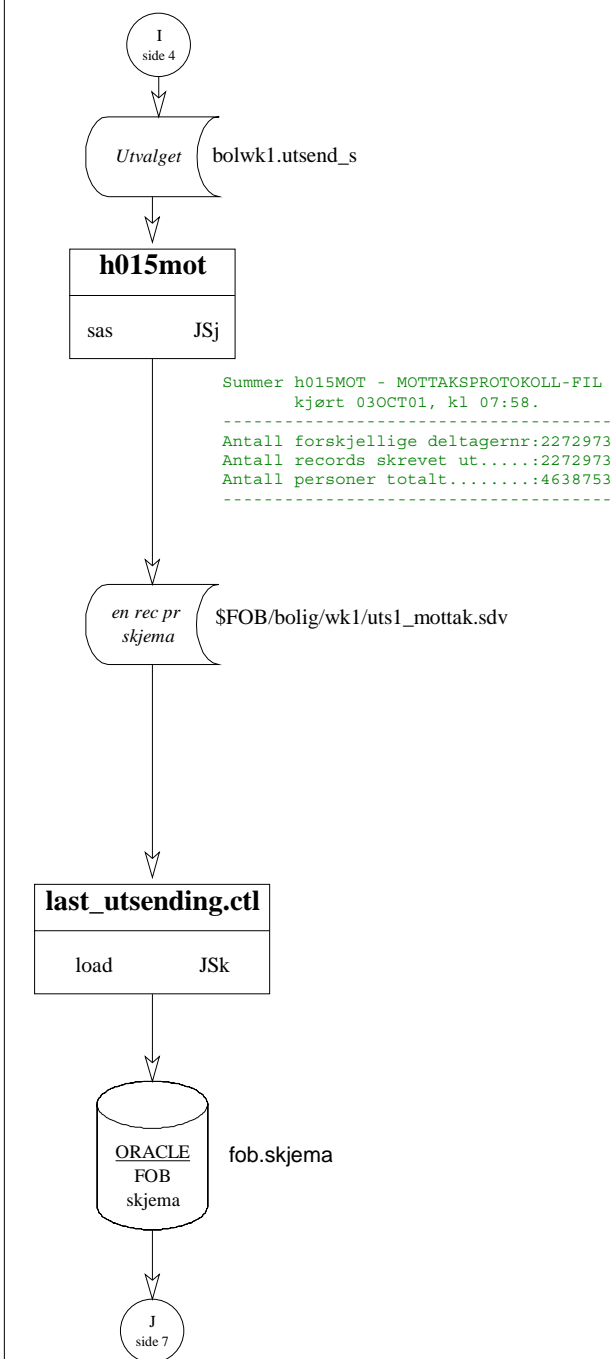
I
side 4

Utvalget

bolwk1.utsend_s

h015mot

sas JSj

Summer h015MOT - MOTTAKSPROTOKOLL-FIL
kjørt 03OCT01, kl 07:58.
-------------------------------------
Antall forskjellige deltagernr:2272973
Antall records skrevet ut.....:2272973
Antall personer totalt........:4638753
-------------------------------------

en rec pr skjema

$FOB/bolig/wk1/uts1_mottak.sdv

last_utsending.ctl

load JSk

ORACLE
FOB
skjema

fob.skjema

J
side 7